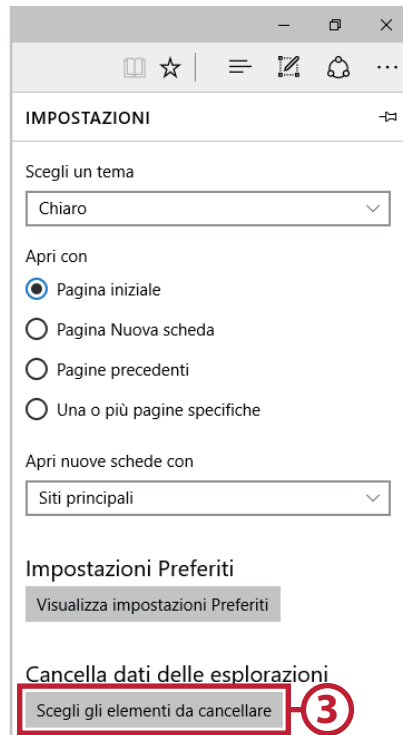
IMPOSTAZIONI

Scegli un tema

Chiaro

Apri con

Pagina iniziale

Pagina Nuova scheda

Pagine precedenti

Una o più pagine specifiche

Apri nuove schede con

Siti principali

Impostazioni Preferiti

Visualizza impostazioni Preferiti

Cancella dati delle esplorazioni

Scegli gli elementi da cancellare

3